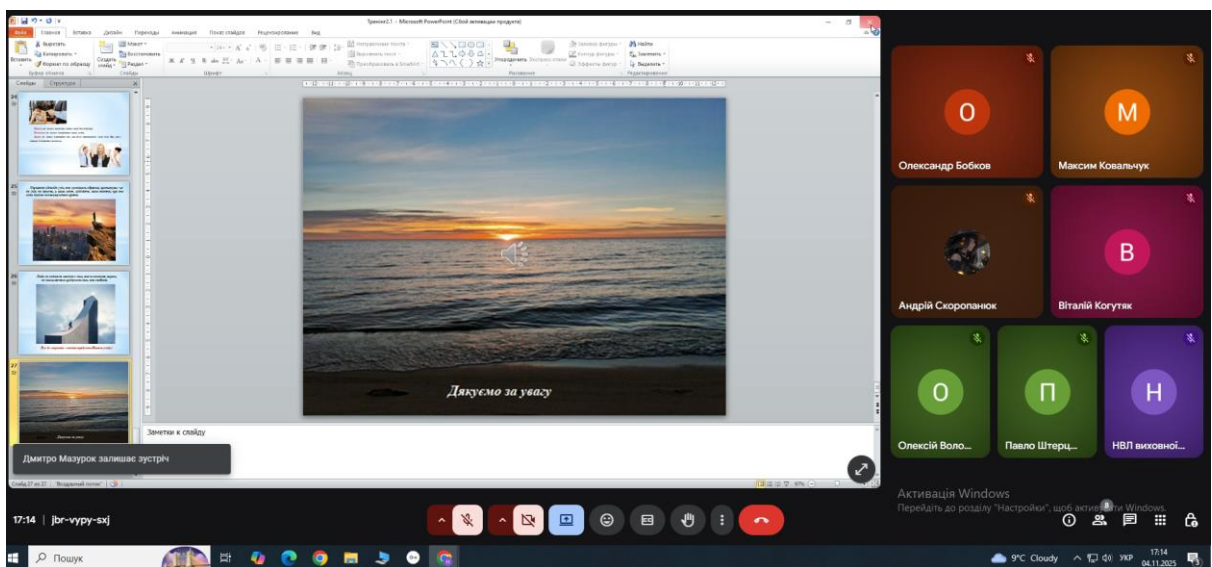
Тренінг2.1 - Microsoft PowerPoint (Сбой активации продукта)

Файл Главная Вставка Дизайн Переходы Анимация Показ слайдов Рецензирование Вид

Вырезать Копировать Формат по образцу Вставить Создать слайд Макет Восстановить Раздел Буфер обмена Слайды Шрифт Абзац Направление текста Выровнять текст Преобразовать в SmartArt Рисование Упорядочить Экспресс-стили Заливка фигуры Контур фигуры Эффекты фигур Найти Заменить Выделить Редактирование

Слайды Структура

24

25

26

27

Дякуємо за увагу

Дякуємо за увагу

Заметки к слайду

Дмитро Мазурок залишає зустріч

Слайд 27 из 27 "Воздушный поток"

О
Олександр Бобков

М
Максим Ковальчук

Андрій Скоропанюк

В
Віталій Когутяк

О
Олексій Воло...

П
Павло Штерц...

Н
НВЛ виховної...

Активація Windows
Перейдіть до розділу "Настройки", щоб активувати Windows.

17:14 | jbr-vypy-sxj

Пошук

9°C Cloudy УКР 17:14 04.11.2025